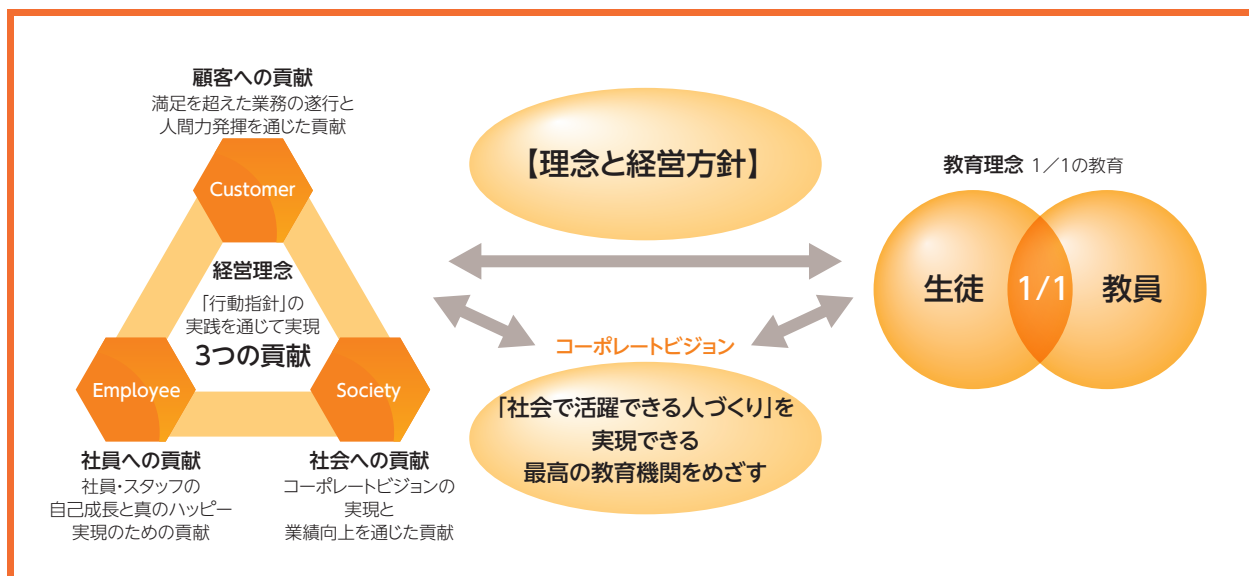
顧客への貢献
満足を超えた業務の遂行と
人間力発揮を通じた貢献

Customer

経営理念
「行動指針」の
実践を通じて実現
3つの貢献

Employee

Society

社員への貢献
社員・スタッフの
自己成長と真のハッピー
実現のための貢献

社会への貢献
コーポレートビジョンの
実現と
業績向上を通じた貢献

【理念と経営方針】

コーポレートビジョン

「社会で活躍できる人づくり」を
実現できる
最高の教育機関をめざす

教育理念 1／1の教育

生徒 1/1 教員